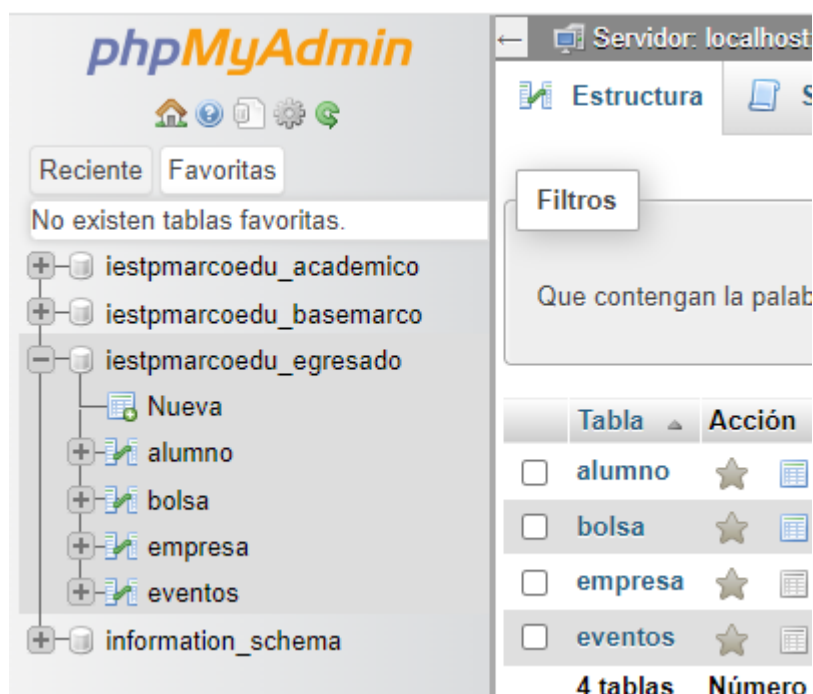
phpMyAdmin

Reciente Favoritas

No existen tablas favoritas.

iestpmarcoedu_academico
iestpmarcoedu_basemarco
iestpmarcoedu_egresado
Nueva
alumno
bolsa
empresa
eventos
information_schema

Servidor: localhost

Estructura S

Filtros

Que contengan la palab

| | Tabla | Acción |
|---|---|---|
| | alumno | |
| | bolsa | |
| | empresa | |
| | eventos | |
| | 4 tablas | Número |